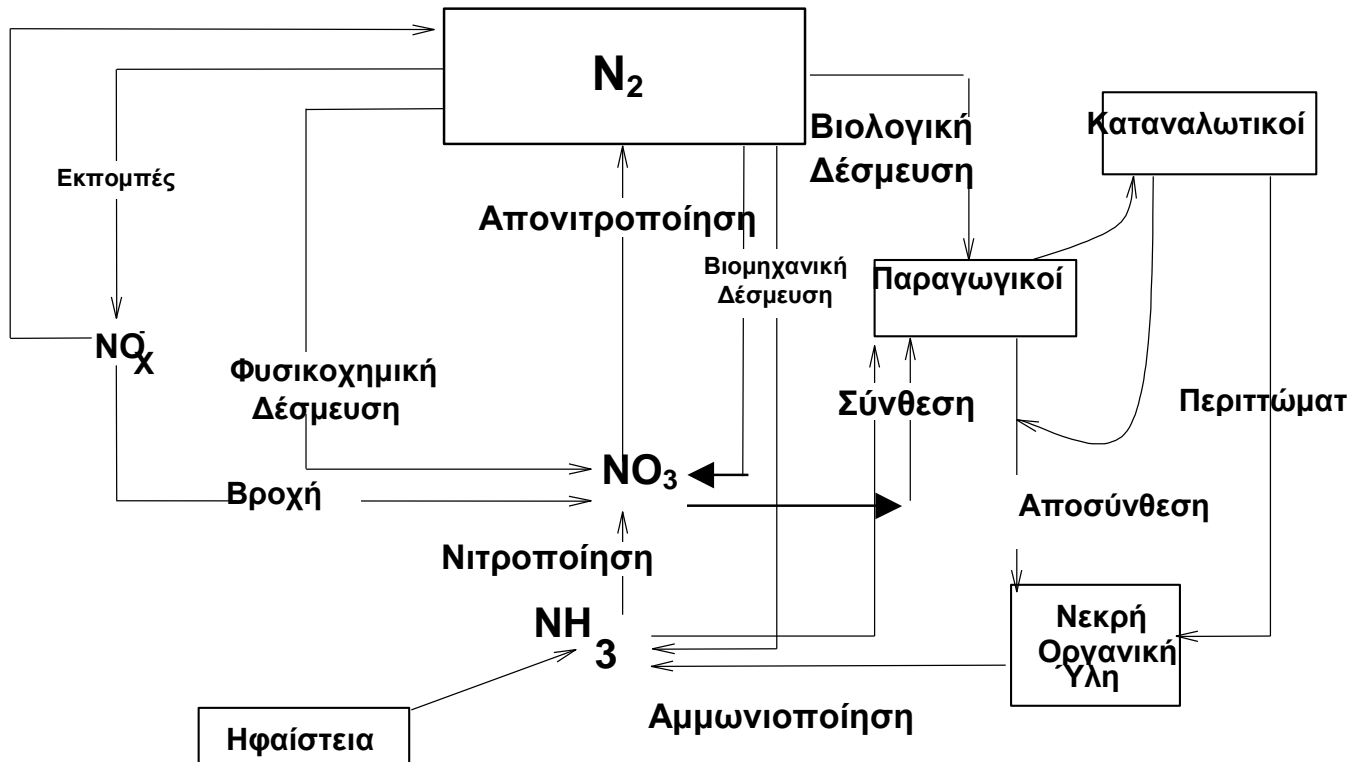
$N_2$

Βιολογική Δέσμευση

Καταναλωτικοί

Εκπομπές

Απονιτροποίηση

Βιομηχανική Δέσμευση

Παραγωγικοί

$NO_X^-$

Φυσικοχημική Δέσμευση

Σύνθεση

Περιττώματ

$NO_3$

Βροχή

Αποσύνθεση

Νιτροποίηση

$NH_3$

Νεκρή Οργανική Ύλη

Ηφαίστεια

Αμμωνιοποίηση